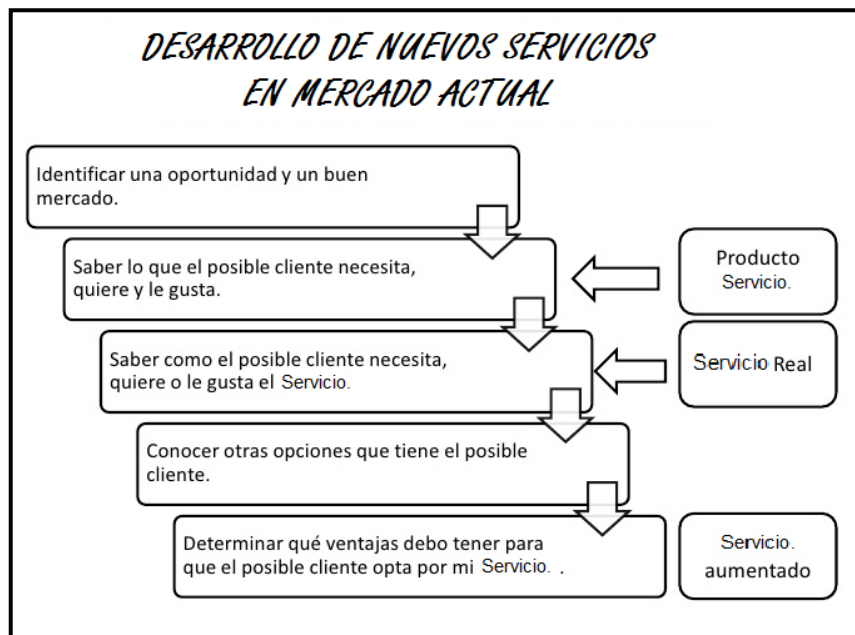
DESARROLLO DE NUEVOS SERVICIOS EN MERCADO ACTUAL

Identificar una oportunidad y un buen mercado.

Saber lo que el posible cliente necesita, quiere y le gusta.

Producto Servicio.

Saber como el posible cliente necesita, quiere o le gusta el Servicio.

Servicio Real

Conocer otras opciones que tiene el posible cliente.

Determinar qué ventajas debo tener para que el posible cliente opta por mi Servicio. .

Servicio. aumentado